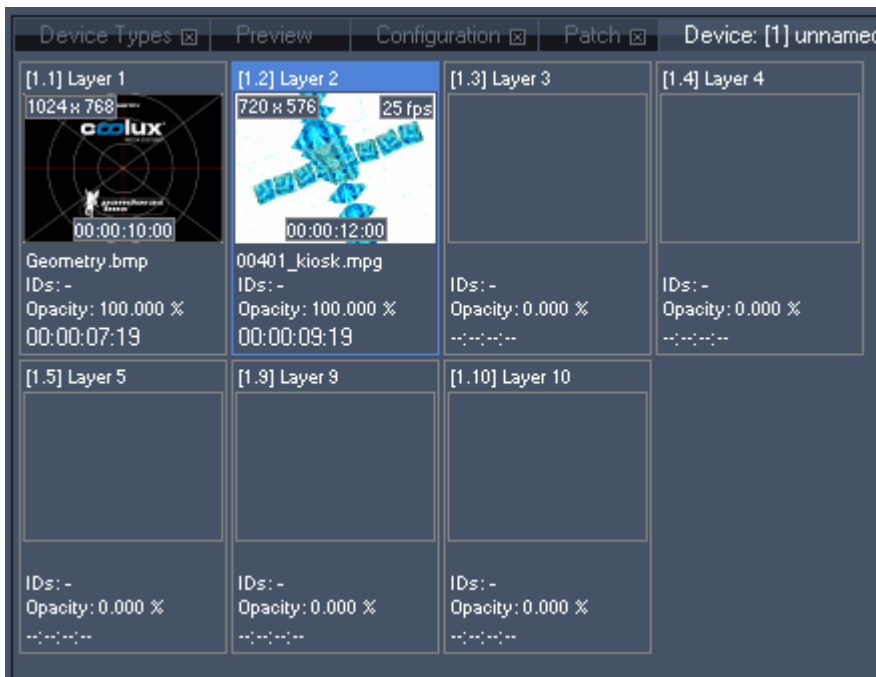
Device Types ⊠ | Preview | Configuration ⊠ | Patch ⊠ | Device: [1] unnamed

[1.1] Layer 1
1024 x 768
coolux
00:00:10:00
Geometry.bmp
IDs: -
Opacity: 100.000 %
00:00:07:19

[1.2] Layer 2
720 x 576
25 fps
00:00:12:00
00401_kiosk.mpg
IDs: -
Opacity: 100.000 %
00:00:09:19

[1.3] Layer 3
IDs: -
Opacity: 0.000 %
--:--:--:--

[1.4] Layer 4
IDs: -
Opacity: 0.000 %
--:--:--:--

[1.5] Layer 5
IDs: -
Opacity: 0.000 %
--:--:--:--

[1.9] Layer 9
IDs: -
Opacity: 0.000 %
--:--:--:--

[1.10] Layer 10
IDs: -
Opacity: 0.000 %
--:--:--:--